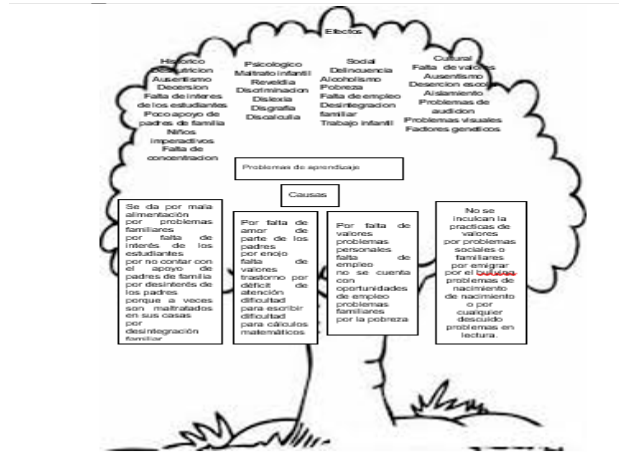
Efectos

Historico
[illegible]utricion
Ausentismo
Desercion
Falta de interes de los estudiantes
Poco apoyo de padres de familia
Niños imperactivos
Falta de concentracion

Psicologico
Maltrato infantil
Reveldia
Discriminacion
Dislexia
Disgrafia
Discalculia

Social
Delincuencia
Alcoholismo
Pobreza
Falta de empleo
Desintegracion familiar
Trabajo infantil

Cultural
Falta de valores
Ausentismo
Desercion escolar
Aislamiento
Problemas de audicion
Problemas visuales
Factores geneticos

Problemas de aprendizaje

Causas

Se da por mala alimentación por problemas familiares por falta de interés de los estudiantes por no contar con el apoyo de padres de familia por desinterés de los padres porque a veces son maltratados en sus casas por desintegración familiar

Por falta de amor de parte de los padres por enojo falta de valores trastorno por déficit de atención dificultad para escribir dificultad para cálculos matemáticos

Por falta de valores problemas personales falta de empleo no se cuenta con oportunidades de empleo problemas familiares por la pobreza

No se inculcan la practicas de valores por problemas sociales o familiares por emigrar por el bulluing problemas de nacimiento de nacimiento o por cualquier descuido problemas en lectura.